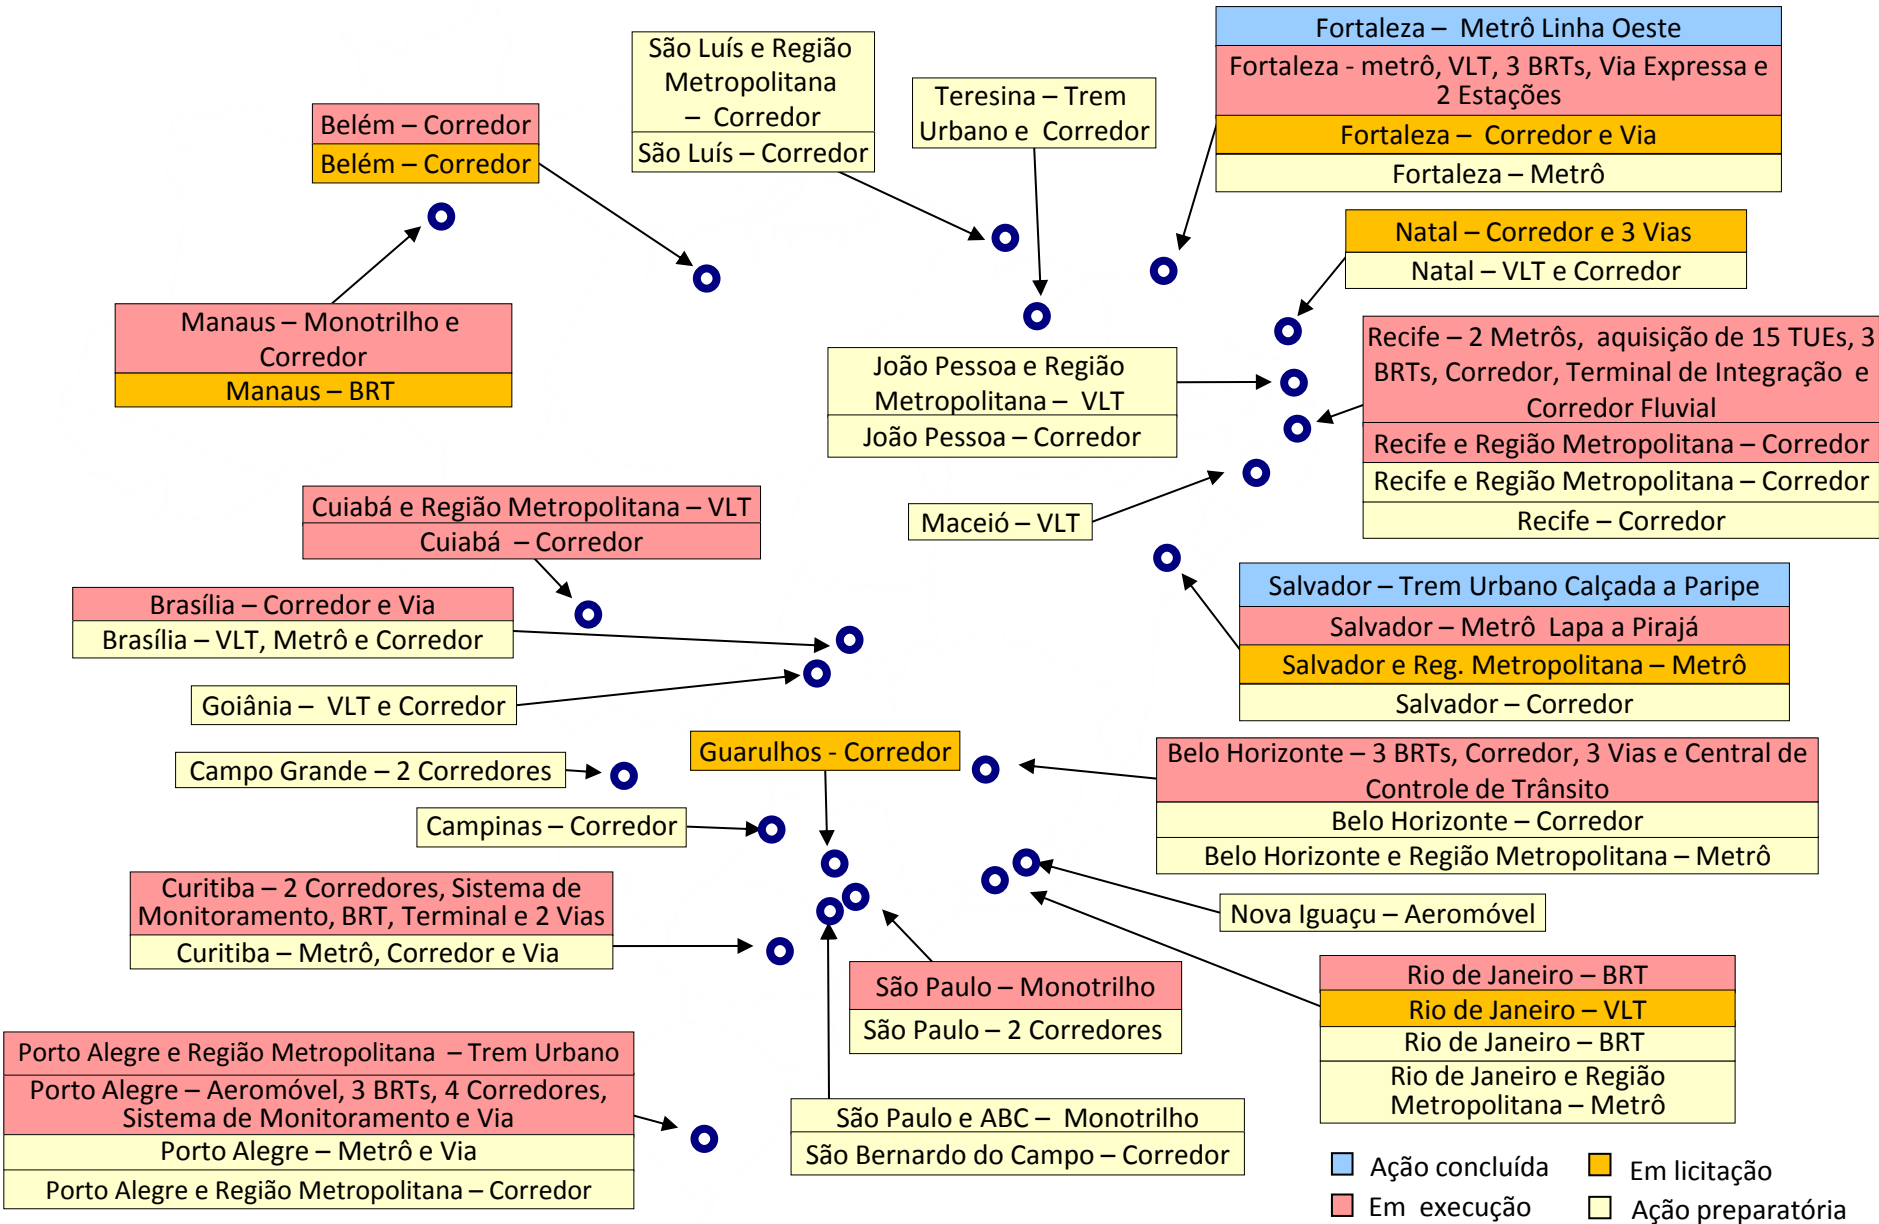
São Luís e Região Metropolitana – Corredor
São Luís – Corredor

Fortaleza – Metrô Linha Oeste
Fortaleza - metrô, VLT, 3 BRTs, Via Expressa e 2 Estações
Fortaleza – Corredor e Via
Fortaleza – Metrô

Teresina – Trem Urbano e Corredor

Belém – Corredor
Belém – Corredor

Natal – Corredor e 3 Vias
Natal – VLT e Corredor

Manaus – Monotrilho e Corredor
Manaus – BRT

Recife – 2 Metrôs, aquisição de 15 TUEs, 3 BRTs, Corredor, Terminal de Integração e Corredor Fluvial
Recife e Região Metropolitana – Corredor
Recife e Região Metropolitana – Corredor
Recife – Corredor

João Pessoa e Região Metropolitana – VLT
João Pessoa – Corredor

Maceió – VLT

Cuiabá e Região Metropolitana – VLT
Cuiabá – Corredor

Brasília – Corredor e Via
Brasília – VLT, Metrô e Corredor

Salvador – Trem Urbano Calçada a Paripe
Salvador – Metrô Lapa a Pirajá
Salvador e Reg. Metropolitana – Metrô
Salvador – Corredor

Goiânia – VLT e Corredor

Guarulhos - Corredor

Campo Grande – 2 Corredores

Belo Horizonte – 3 BRTs, Corredor, 3 Vias e Central de Controle de Trânsito
Belo Horizonte – Corredor
Belo Horizonte e Região Metropolitana – Metrô

Campinas – Corredor

Curitiba – 2 Corredores, Sistema de Monitoramento, BRT, Terminal e 2 Vias
Curitiba – Metrô, Corredor e Via

Nova Iguaçu – Aeromóvel

São Paulo – Monotrilho
São Paulo – 2 Corredores

Rio de Janeiro – BRT
Rio de Janeiro – VLT
Rio de Janeiro – BRT
Rio de Janeiro e Região Metropolitana – Metrô

Porto Alegre e Região Metropolitana – Trem Urbano
Porto Alegre – Aeromóvel, 3 BRTs, 4 Corredores, Sistema de Monitoramento e Via
Porto Alegre – Metrô e Via
Porto Alegre e Região Metropolitana – Corredor

São Paulo e ABC – Monotrilho
São Bernardo do Campo – Corredor

Ação concluída
Em licitação
Em execução
Ação preparatória